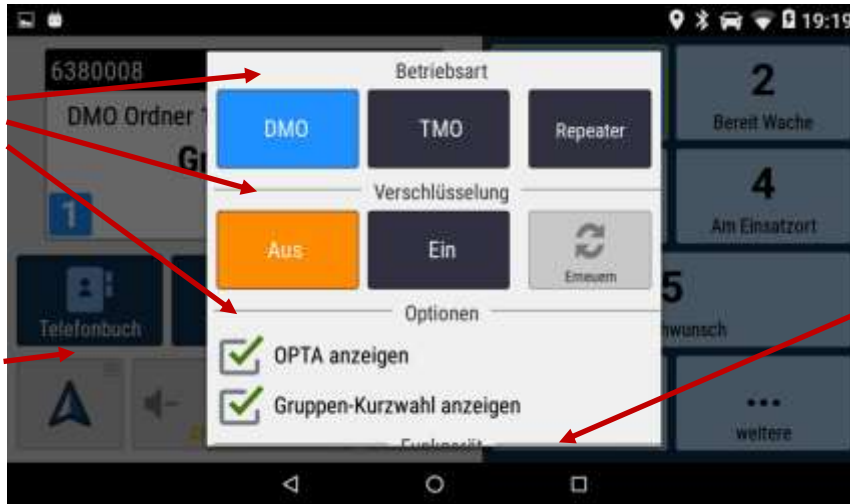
19:19

6380008

DMO Ordner 1

Gr

1

Telefonbuch

Betriebsart

DMO

TMO

Repeater

Verschlüsselung

Aus

Ein

Erneuern

Optionen

OPTA anzeigen

Gruppen-Kurzwahl anzeigen

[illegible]

2

Bereit Wache

4

Am Einsatzort

5

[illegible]hwunsch

...

weitere